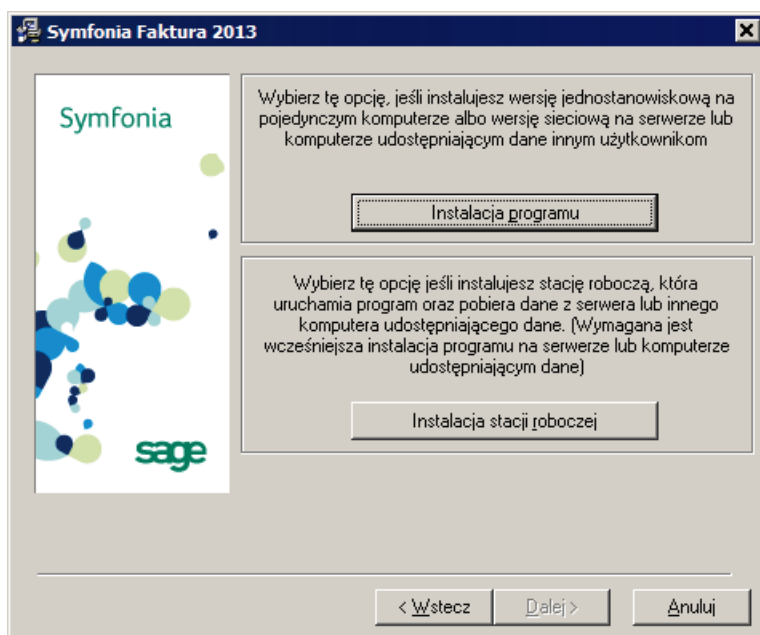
Symfonia Faktura 2013

Symfonia

sage

Wybierz tę opcję, jeśli instalujesz wersję jednostanowiskową na pojedynczym komputerze albo wersję sieciową na serwerze lub komputerze udostępniającym dane innym użytkownikom

Instalacja programu

Wybierz tę opcję jeśli instalujesz stację roboczą, która uruchamia program oraz pobiera dane z serwera lub innego komputera udostępniającego dane. (Wymagana jest wcześniejsza instalacja programu na serwerze lub komputerze udostępniającym dane)

Instalacja stacji roboczej

< Wstecz

Dalej >

Anuluj